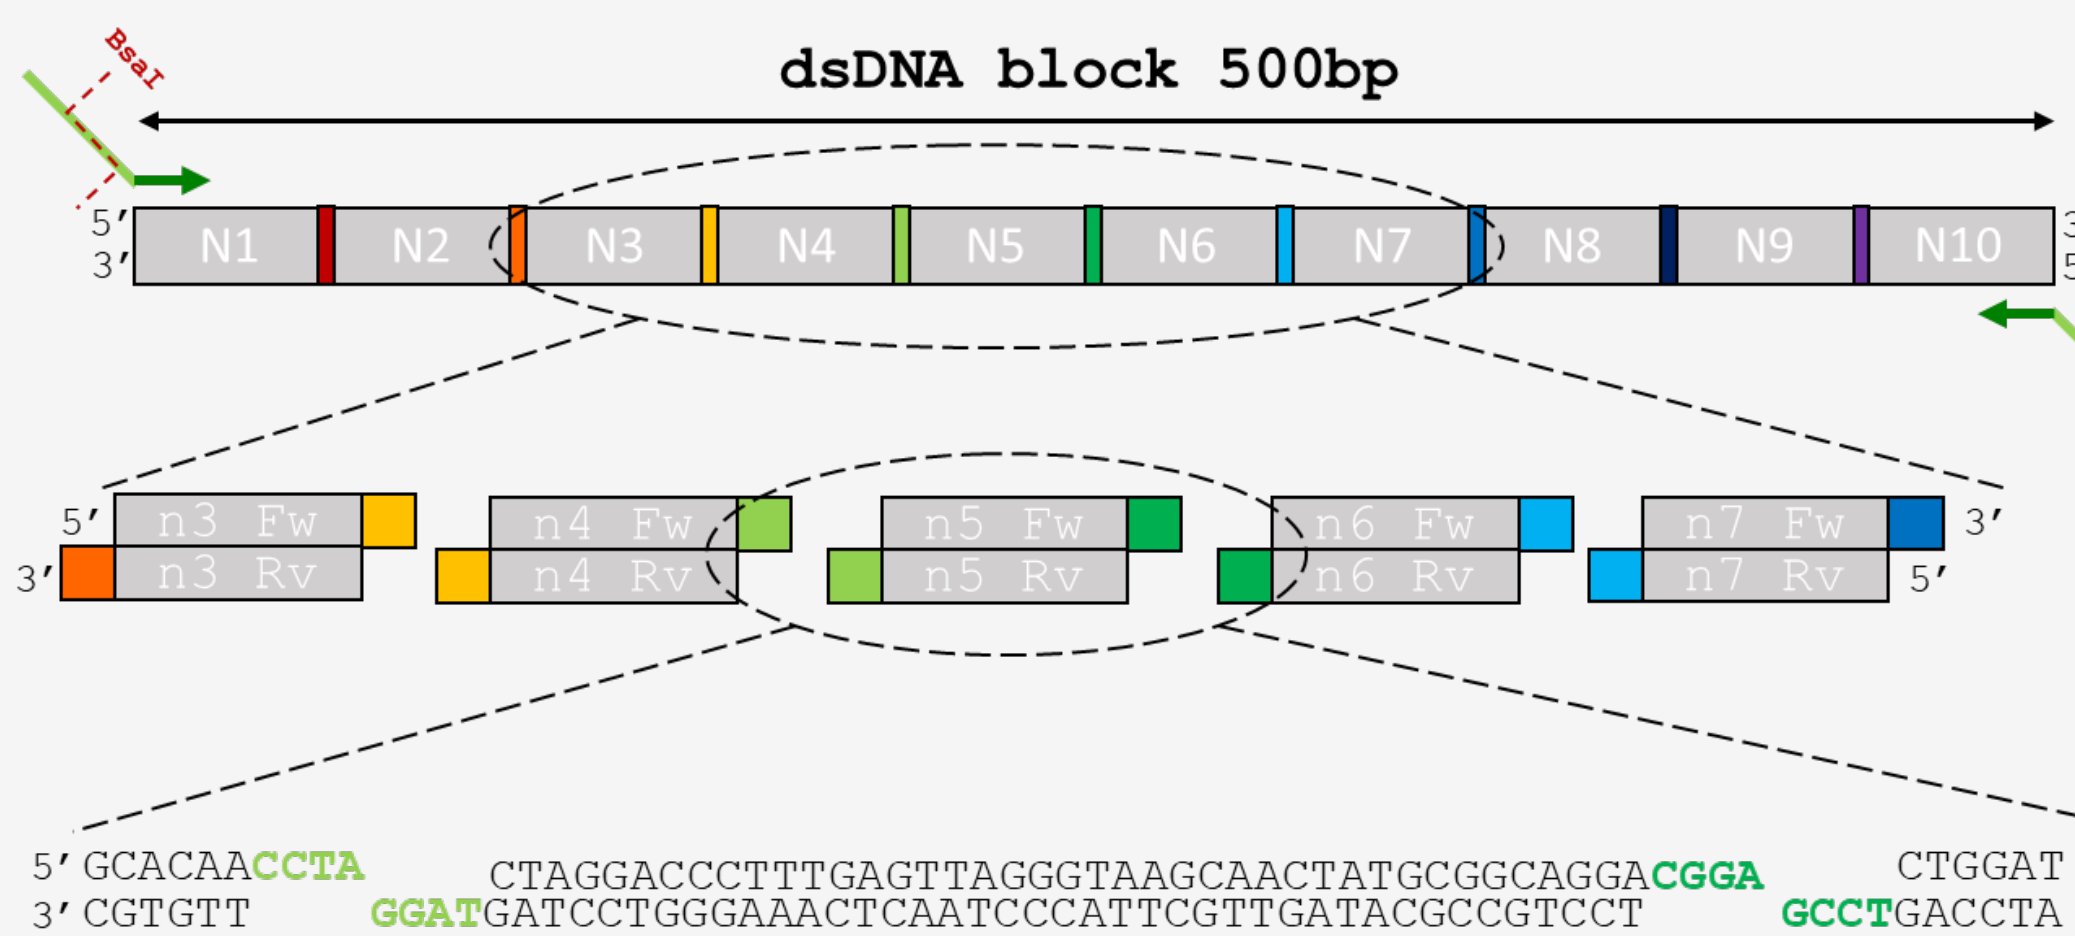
BsaI

dsDNA block 500bp

5′
3′
N1 N2 N3 N4 N5 N6 N7 N8 N9 N10
3
5

5′ n3 Fw
3′ n3 Rv
n4 Fw
n4 Rv
n5 Fw
n5 Rv
n6 Fw
n6 Rv
n7 Fw 3′
n7 Rv 5′

5′ GCACAACCTA CTAGGACCCTTTGAGTTAGGGTAAGCAACTATGCGGCAGGACGGA CTGGAT
3′ CGTGTT GGATGATCCTGGGAAACTCAATCCCATTCGTTGATACGCCGTCCT GCCTGACCTA